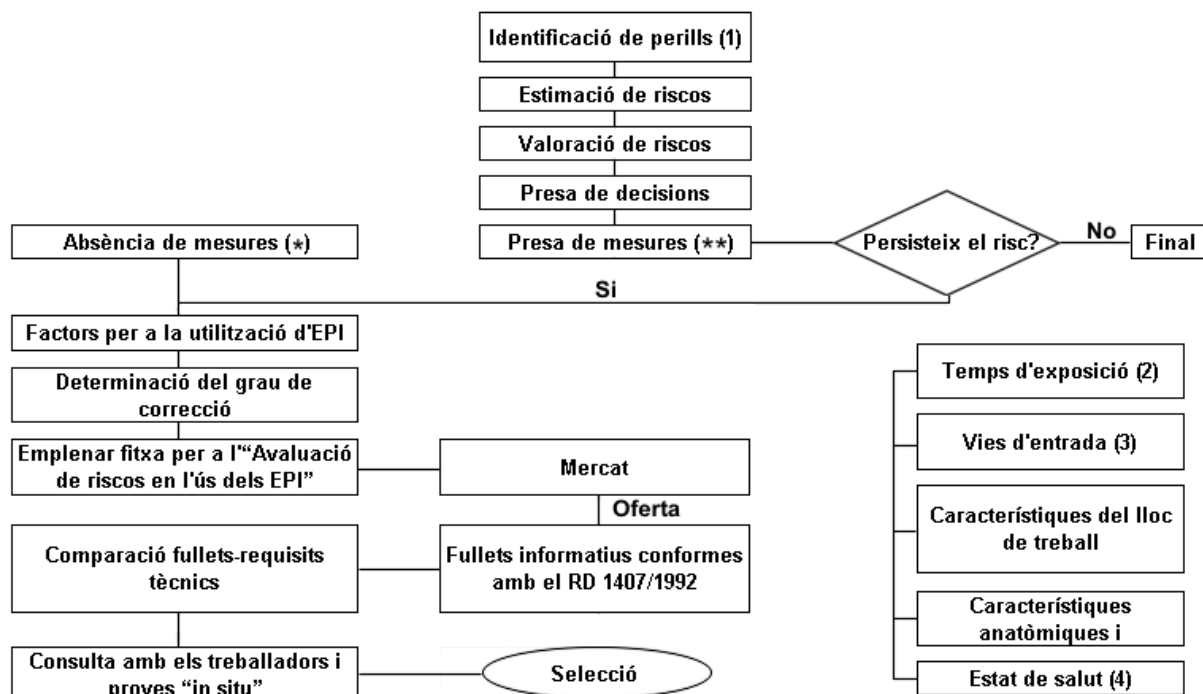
Identificació de perills (1)

Estimació de riscos

Valoració de riscos

Presa de decisions

Absència de mesures (*)

Presa de mesures (**)

Persisteix el risc?

No

Final

Si

Factors per a la utilització d'EPI

Determinació del grau de correcció

Emplenar fitxa per a l'"Avaluació de riscos en l'ús dels EPI"

Mercat

Oferta

Comparació fullets-requisits tècnics

Fullets informatius conformes amb el RD 1407/1992

Consulta amb els treballadors i proves "in situ"

Selecció

Temps d'exposició (2)

Vies d'entrada (3)

Característiques del lloc de treball

Característiques anatòmiques i

Estat de salut (4)